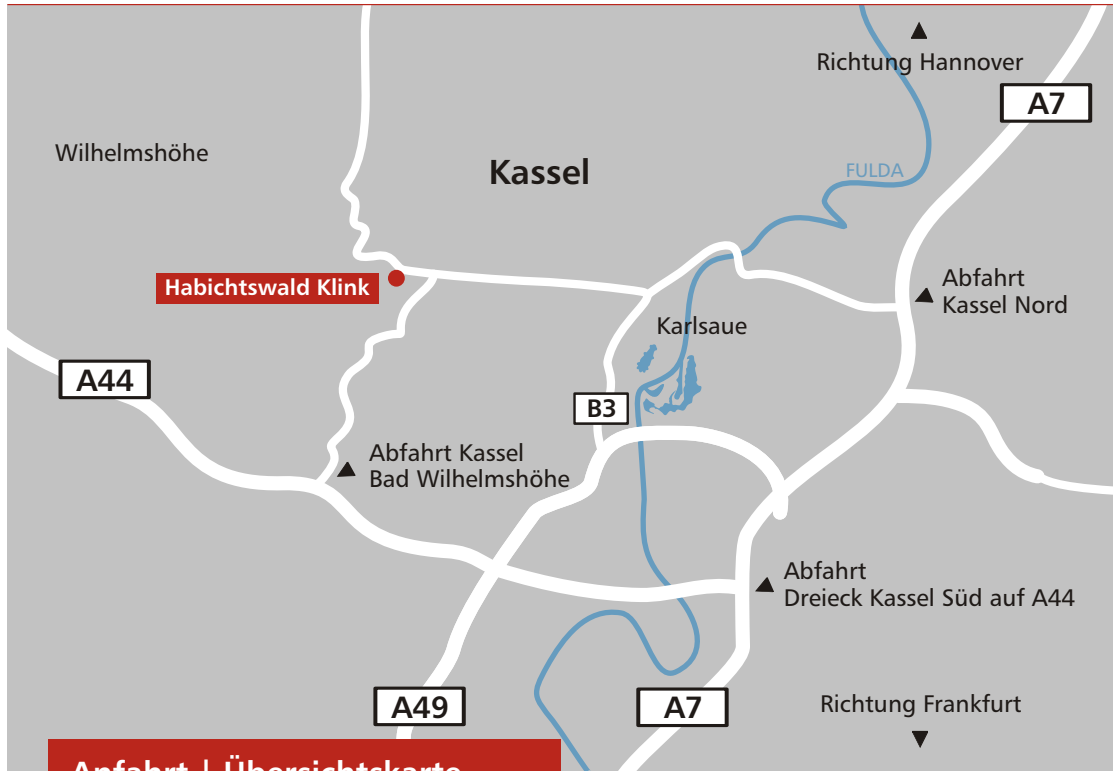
Richtung Hannover

A7

Wilhelmshöhe

Kassel

FULDA

Habichtswald Klink

Abfahrt Kassel Nord

Karlsaue

A44

B3

Abfahrt Kassel Bad Wilhelmshöhe

Abfahrt Dreieck Kassel Süd auf A44

Richtung Frankfurt

A49

A7

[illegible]